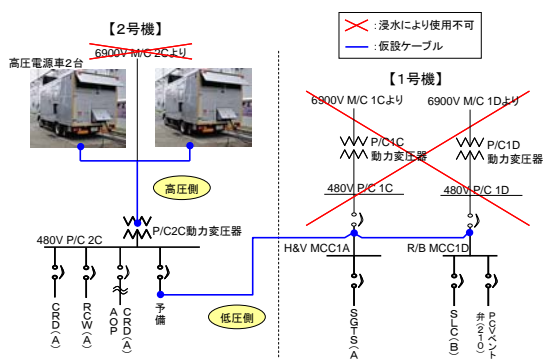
【2号機】

6900V M/C 2Cより

高圧電源車2台

：浸水により使用不可

：仮設ケーブル

【1号機】

6900V M/C 1Cより

6900V M/C 1Dより

P/C1C 動力変圧器

P/C1D 動力変圧器

480V P/C 1C

480V P/C 1D

高圧側

P/C2C動力変圧器

480V P/C 2C

H&V MCC1A

R/B MCC1D

低圧側

CRD（A）

RCW（A）

AOP CRD（A）

予備

SGTS（A）

SLC（B）

PCVベント弁（210）